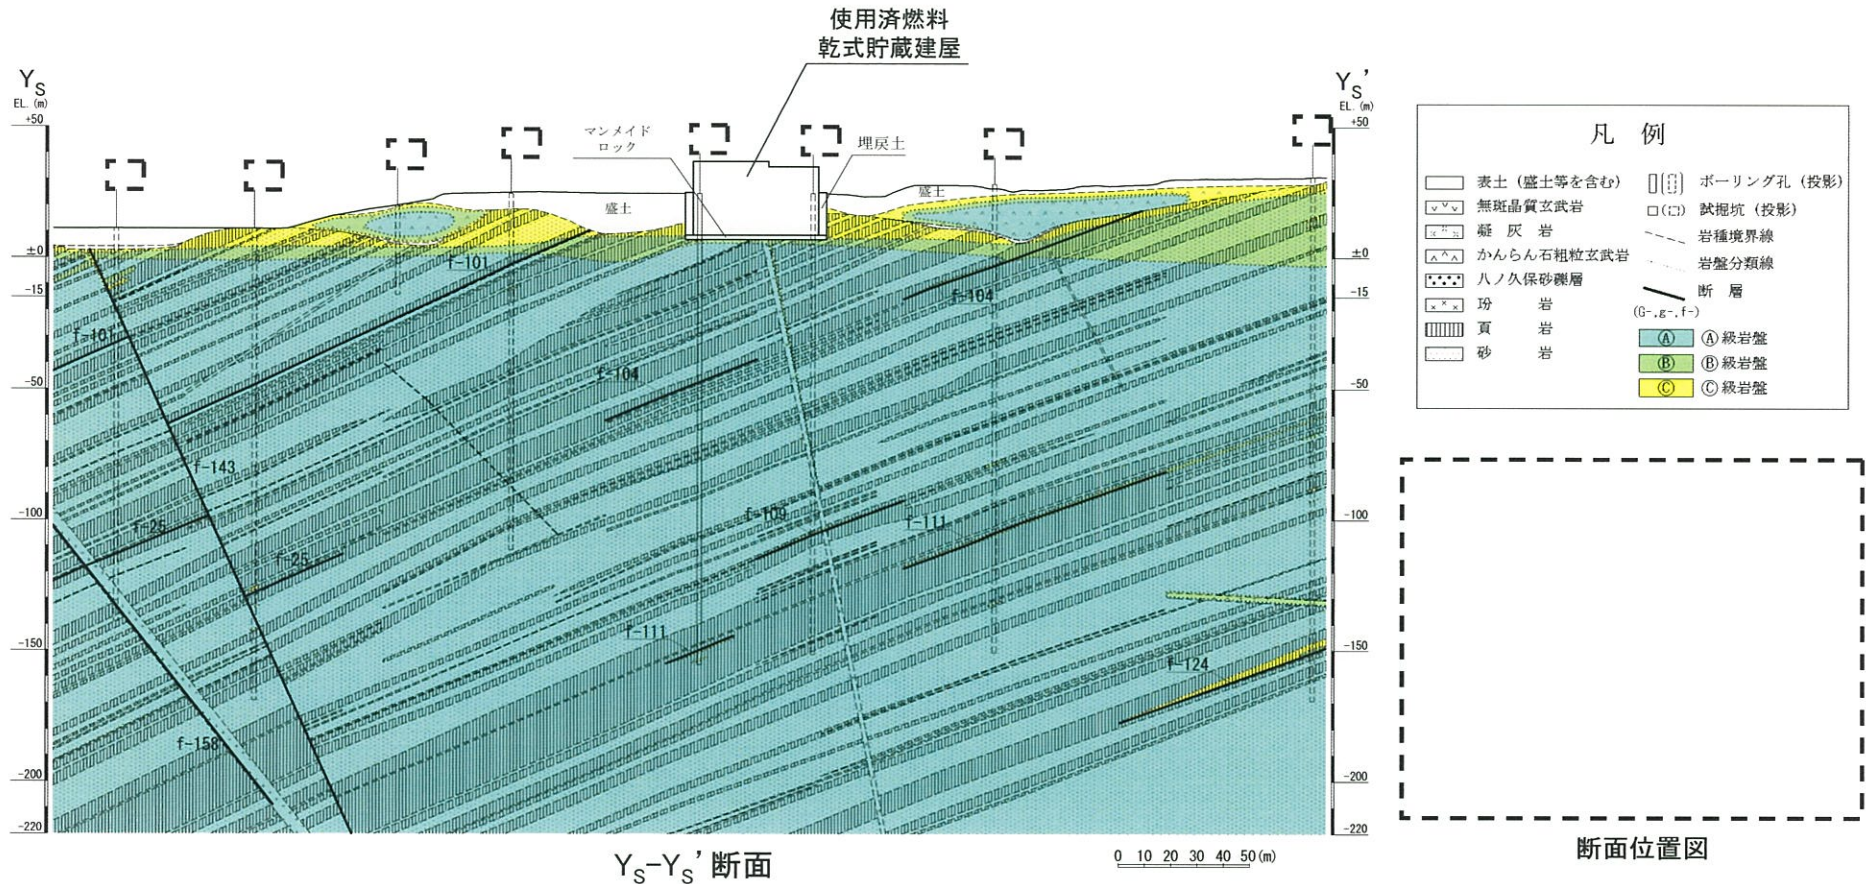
使用済燃料
乾式貯蔵建屋

$Y_S$
EL. (m)
+50
±0
-15
-50
-100
-150
-200
-220

$Y_S'$
EL. (m)
+50
±0
-15
-50
-100
-150
-200
-220

マンメイド
ロック

埋戻土

盛土

盛土

f-101

f-101

f-104

f-104

f-143

f-25

f-25

f-109

f-111

f-111

f-124

f-158

凡　例

表土（盛土等を含む）
無斑晶質玄武岩
凝　灰　岩
かんらん石粗粒玄武岩
八ノ久保砂礫層
玢　　岩
頁　　岩
砂　　岩

ボーリング孔（投影）
試掘坑（投影）
岩種境界線
岩盤分類線
断　層
(G-,g-,f-)
Ⓐ　Ⓐ級岩盤
Ⓑ　Ⓑ級岩盤
Ⓒ　Ⓒ級岩盤

$Y_S$-$Y_S'$断面

0　10　20　30　40　50 (m)

断面位置図